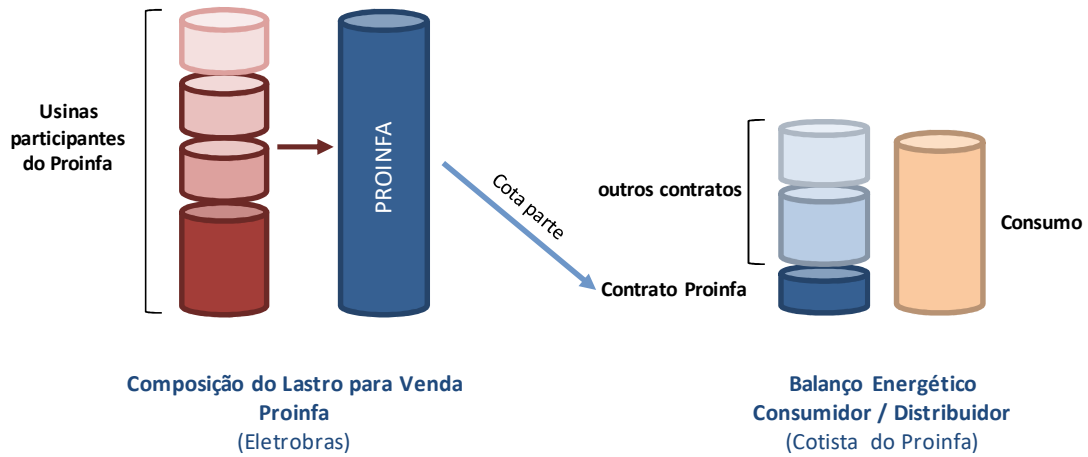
Usinas participantes do Proinfa

PROINFA

Cota parte

outros contratos

Contrato Proinfa

Consumo

Composição do Lastro para Venda Proinfa
(Eletrobras)

Balanço Energético Consumidor / Distribuidor
(Cotista do Proinfa)